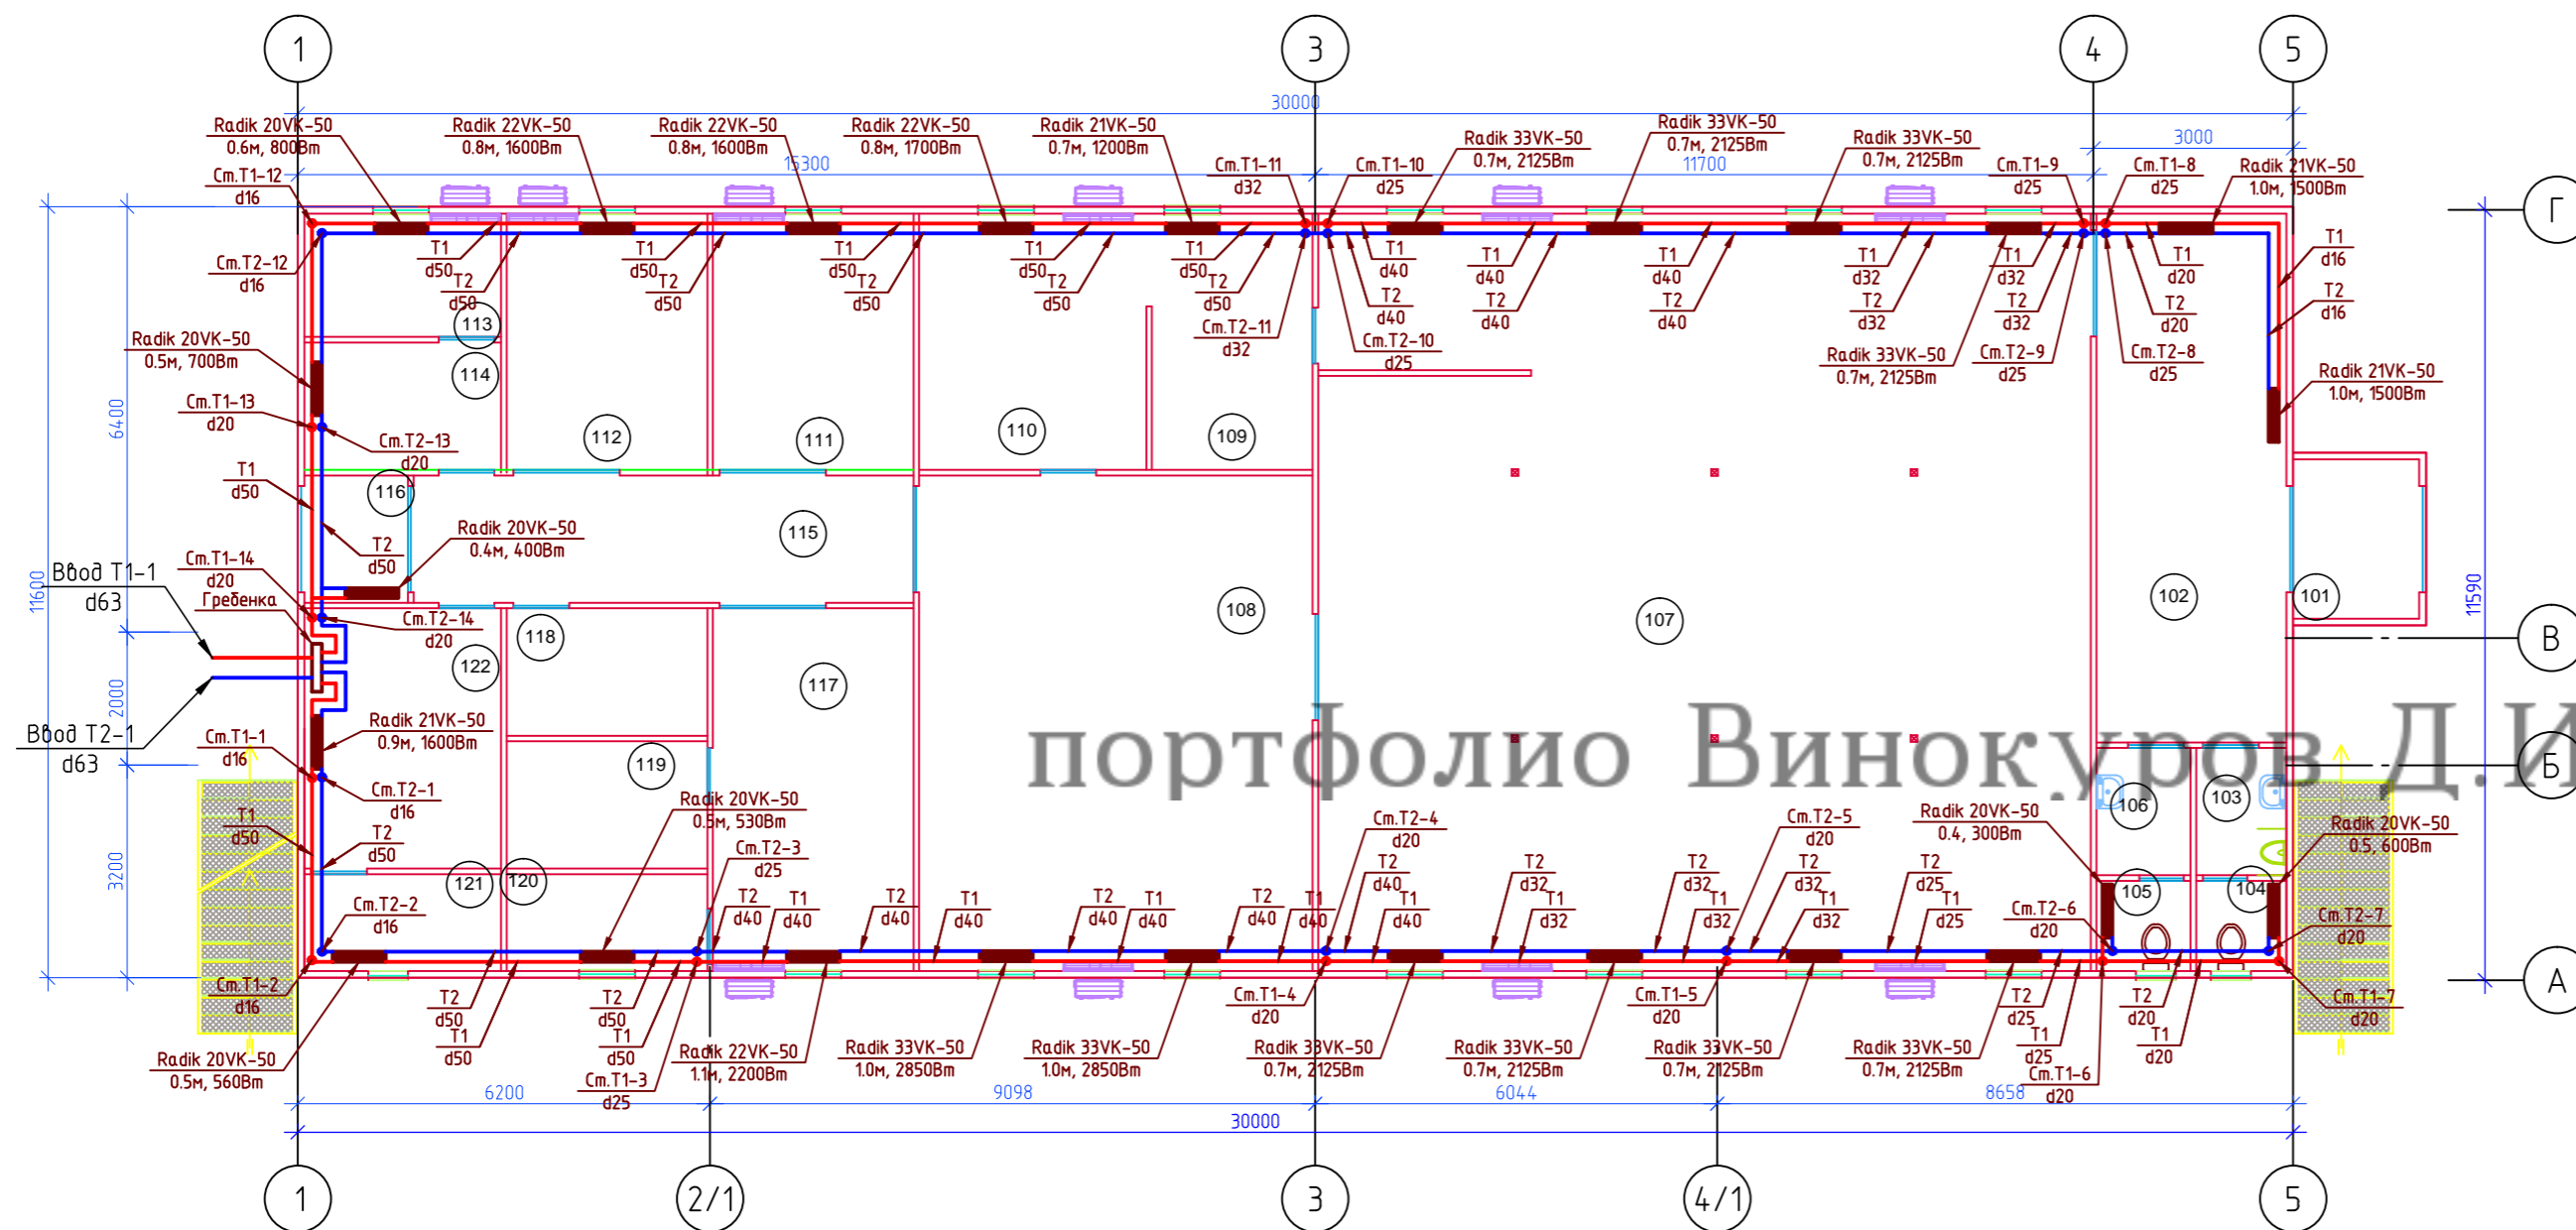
1
3
4
5
30000
3000
15300
11700
Radik 20VK-50
0.6м, 800Вт
Radik 22VK-50
0.8м, 1600Вт
Radik 22VK-50
0.8м, 1600Вт
Radik 22VK-50
0.8м, 1700Вт
Radik 21VK-50
0.7м, 1200Вт
Ст.Т1-11
d32
Ст.Т1-10
d25
Radik 33VK-50
0.7м, 2125Вт
Radik 33VK-50
0.7м, 2125Вт
Radik 33VK-50
0.7м, 2125Вт
Ст.Т1-9
d25
Ст.Т1-8
d25
Radik 21VK-50
1.0м, 1500Вт
Ст.Т1-12
d16
Ст.Т2-12
d16
Т1
d50
Т2
d50
Т1
d50
Т2
d50
Т1
d50
Т2
d50
Т1
d50
Т2
d50
Т1
d50
Т2
d50
Ст.Т2-11
d32
Т1
d40
Т2
d40
Ст.Т2-10
d25
Т1
d40
Т2
d40
Т1
d40
Т2
d40
Т1
d32
Т2
d32
Radik 33VK-50
0.7м, 2125Вт
Т1
d32
Т2
d32
Ст.Т2-9
d25
Т1
d20
Т2
d20
Ст.Т2-8
d25
Т1
d16
Т2
d16
Radik 21VK-50
1.0м, 1500Вт
Г
Radik 20VK-50
0.5м, 700Вт
Ст.Т1-13
d20
Ст.Т2-13
d20
Т1
d50
Т2
d50
Radik 20VK-50
0.4м, 400Вт
Ст.Т1-14
d20
Гребенка
Ст.Т2-14
d20
Ввод Т1-1
d63
Ввод Т2-1
d63
Radik 21VK-50
0.9м, 1600Вт
Ст.Т1-1
d16
Ст.Т2-1
d16
Т1
d50
Т2
d50
6400
11600
2000
3200
11590
113
114
112
111
110
109
116
115
108
107
102
101
118
122
117
119
121
120
106
103
105
104
В
Б
А
портфолио Винокуров Д.И
Radik 20VK-50
0.5м, 530Вт
Ст.Т2-3
d25
Ст.Т2-4
d20
Ст.Т2-5
d20
Radik 20VK-50
0.4, 300Вт
Radik 20VK-50
0.5, 600Вт
Ст.Т2-2
d16
Т2
d40
Т1
d40
Т2
d40
Т1
d40
Т2
d40
Т1
d40
Т2
d40
Т1
d40
Т2
d40
Т1
d40
Т2
d32
Т1
d32
Т2
d32
Т1
d32
Т2
d32
Т1
d32
Т2
d25
Т1
d25
Ст.Т2-6
d20
Ст.Т2-7
d20
Ст.Т1-2
d16
Radik 20VK-50
0.5м, 560Вт
Т2
d50
Т1
d50
Т2
d50
Т1
d50
Ст.Т1-3
d25
Radik 22VK-50
1.1м, 2200Вт
Radik 33VK-50
1.0м, 2850Вт
Radik 33VK-50
1.0м, 2850Вт
Ст.Т1-4
d20
Radik 33VK-50
0.7м, 2125Вт
Radik 33VK-50
0.7м, 2125Вт
Ст.Т1-5
d20
Radik 33VK-50
0.7м, 2125Вт
Radik 33VK-50
0.7м, 2125Вт
Т2
d25
Т1
d25
Ст.Т1-6
d20
Т2
d20
Т1
d20
Ст.Т1-7
d20
6200
9098
6044
8658
30000
1
2/1
3
4/1
5